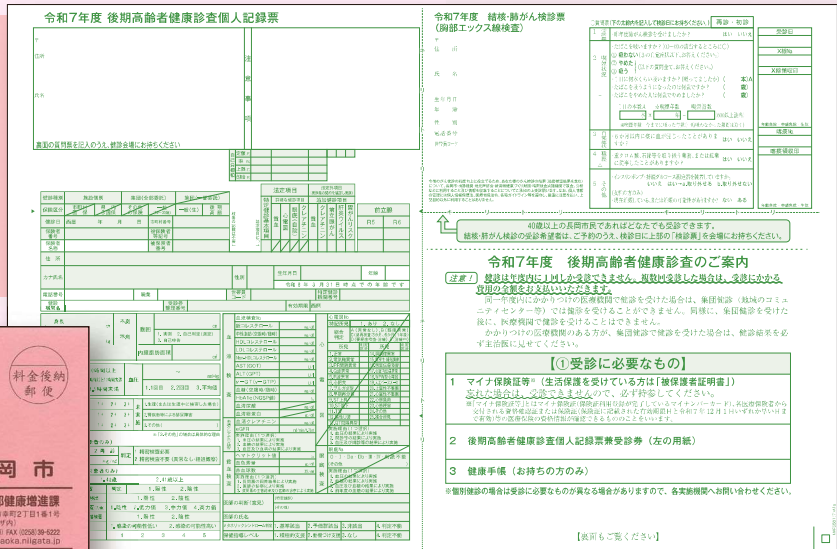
令和7年度　後期高齢者健康診査個人記録票

裏面の質問票を記入のうえ、健診会場にお持ちください

住所

氏名

性別

生年月日

年齢

保険者番号

被保険者番号

問診

身長

体重

腹囲

血圧

令和7年度　結核・肺がん検診票
（胸部エックス線検査）

住所

氏名

生年月日

年齢

性別

健診番号

はい　いいえ

40歳以上の長岡市民であればどなたでも受診できます。
結核・肺がん検診の受診希望者は、ご予約のうえ、検診日に上部の「検診票」を会場にお持ちください。

令和7年度　後期高齢者健康診査のご案内

注意！ 健診は年度内に1回しか受診できません。複数回受診した場合は、受診にかかる費用の全額をお支払いいただきます。

同一年度内にかかりつけの医療機関で健診を受ける場合は、集団健診（地域のコミュニティセンター等）では健診を受けることができません。同様に、集団健診を受けた後に、医療機関で健診を受けることはできません。

かかりつけの医療機関のある方が、集団健診で健診を受けた場合は、健診結果を必ず主治医に見せてください。

【①受診に必要なもの】

1　マイナ保険証等※（生活保護を受けている方は「被保護者証明書」）
忘れた場合は、受診できませんので、必ず持参してください。

2　後期高齢者健康診査個人記録票兼受診券（左の用紙）

3　健康手帳（お持ちの方のみ）

※個別健診の場合は受診に必要なものが異なる場合がありますので、各実施機関へお問い合わせください。

【裏面もご覧ください】

料金後納
郵便

岡市
健康増進課